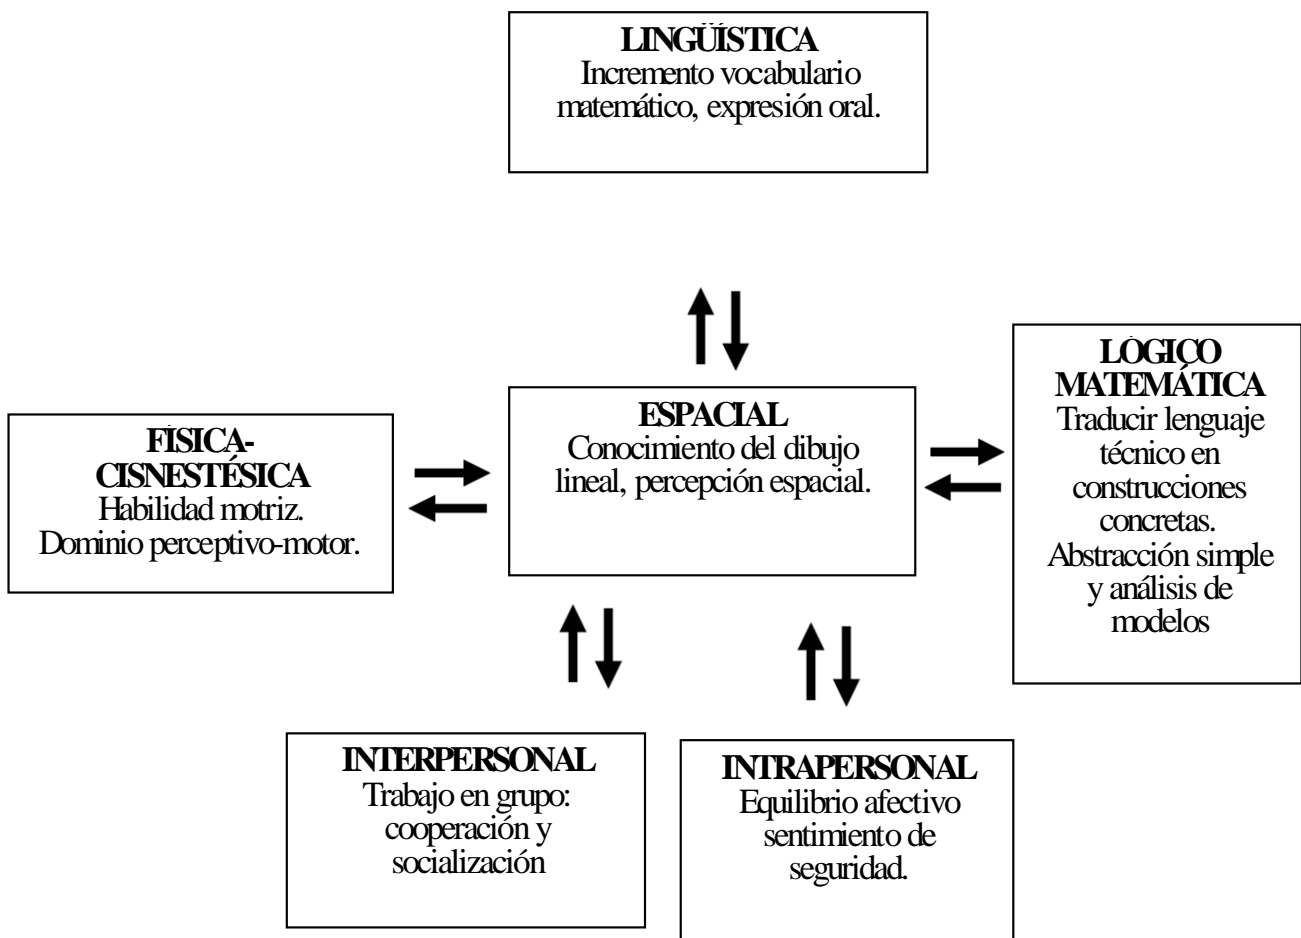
**LINGÜÍSTICA**
Incremento vocabulario matemático, expresión oral.

**FÍSICA-CISNESTÉSICA**
Habilidad motriz. Dominio perceptivo-motor.

**ESPACIAL**
Conocimiento del dibujo lineal, percepción espacial.

**LÓGICO MATEMÁTICA**
Traducir lenguaje técnico en construcciones concretas. Abstracción simple y análisis de modelos

**INTERPERSONAL**
Trabajo en grupo: cooperación y socialización

**INTRAPERSONAL**
Equilibrio afectivo sentimiento de seguridad.